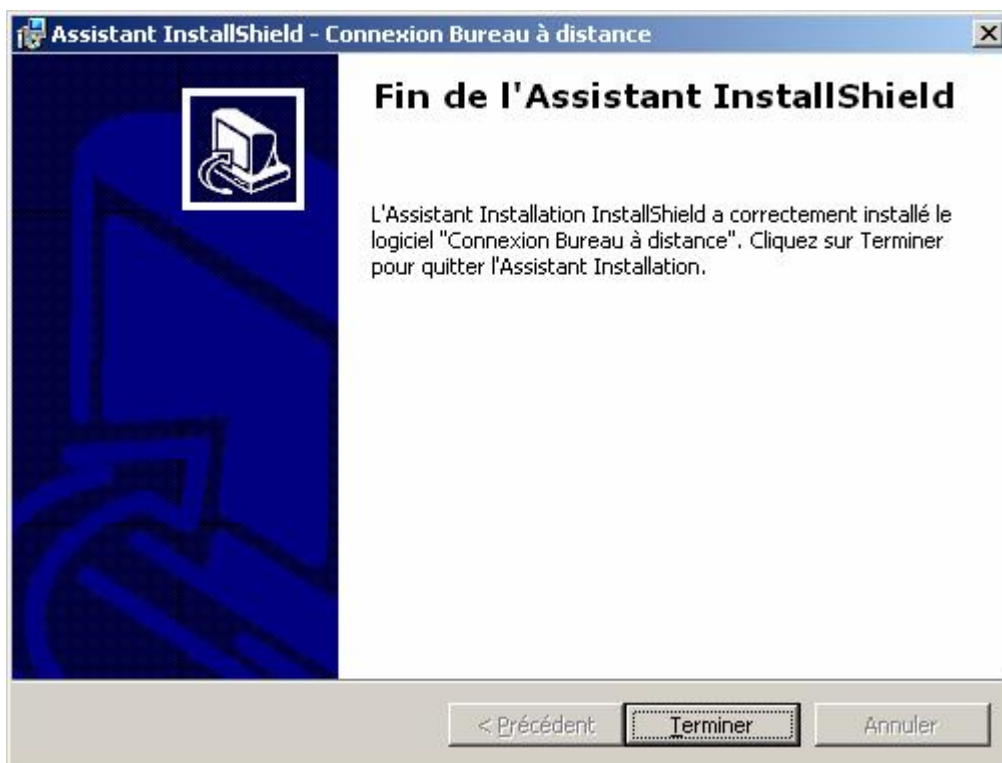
Assistant InstallShield - Connexion Bureau à distance

Fin de l'Assistant InstallShield

L'Assistant Installation InstallShield a correctement installé le logiciel "Connexion Bureau à distance". Cliquez sur Terminer pour quitter l'Assistant Installation.

< Précédent

Terminer

Annuler